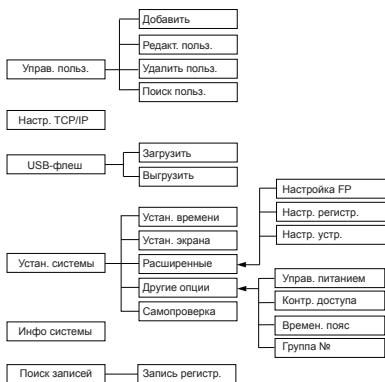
Управ. польз.
Добавить
Редакт. польз.
Удалить польз.
Поиск польз.

Настр. TCP/IP

USB-флеш
Загрузить
Выгрузить

Установ. системы
Устан. времени
Устан. экрана
Расширенные
Настройка FP
Настр. регистр.
Настр. устр.
Другие опции
Управ. питанием
Контр. доступа
Времен. пояс
Группа №
Самопроверка

Инфо системы

Поиск записей
Запись регистр.